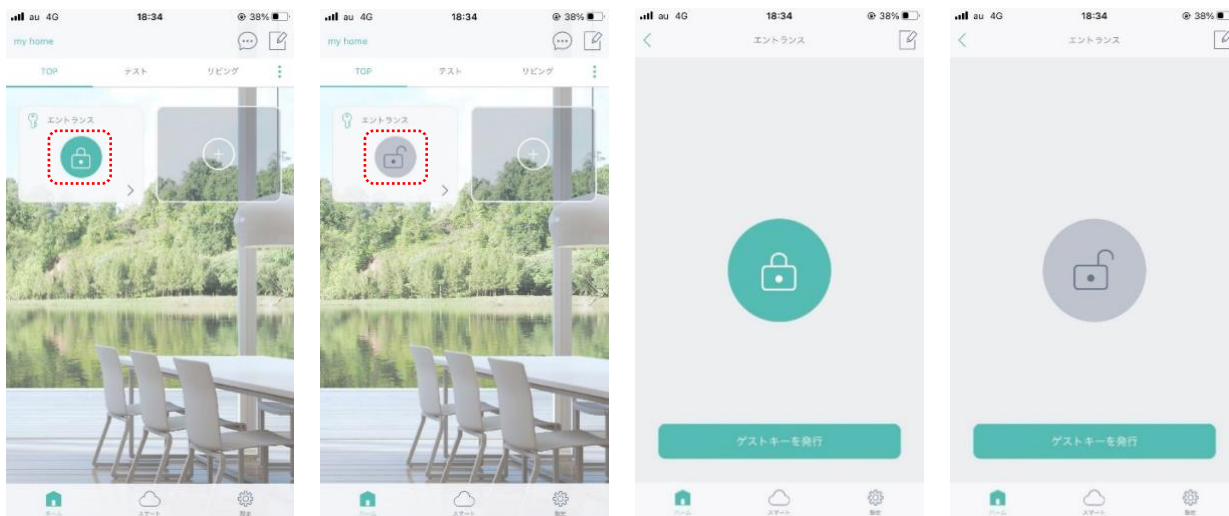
au 4G 18:34 38%

my home

TOP テスト リビング

エントランス

ホーム スマート 設定

au 4G 18:34 38%

my home

TOP テスト リビング

エントランス

ホーム スマート 設定

au 4G 18:34 38%

エントランス

ゲストキーを発行

ホーム スマート 設定

au 4G 18:34 38%

エントランス

ゲストキーを発行

ホーム スマート 設定